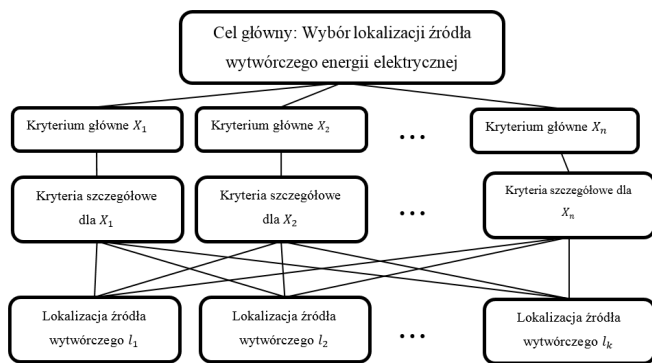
Cel główny: Wybór lokalizacji źródła wytwórczego energii elektrycznej

Kryterium główne $X_1$

Kryterium główne $X_2$

…

Kryterium główne $X_n$

Kryteria szczegółowe dla $X_1$

Kryteria szczegółowe dla $X_2$

…

Kryteria szczegółowe dla $X_n$

Lokalizacja źródła wytwórczego $l_1$

Lokalizacja źródła wytwórczego $l_2$

…

Lokalizacja źródła wytwórczego $l_k$